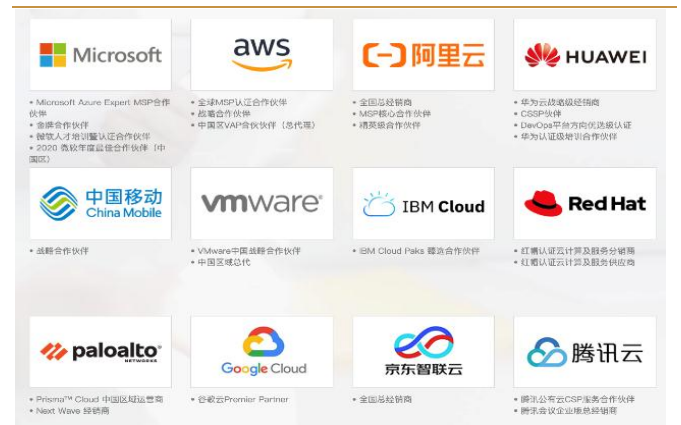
Microsoft

• Microsoft Azure Expert MSP合作伙伴
• 金牌合作伙伴
• 微软人才培训认证合作伙伴
• 2020 微软年度最佳合作伙伴（中国区）

aws

• 全球MSP认证合作伙伴
• 战略合作伙伴
• 中国区VAP合作伙伴（总代理）

阿里云

• 全国总经销商
• MSP核心合作伙伴
• 精英级合作伙伴

HUAWEI

• 华为云战略级经销商
• CSSP伙伴
• DevOps平台方向优选级认证
• 华为认证级培训合作伙伴

中国移动 China Mobile

• 战略合作伙伴

vmware

• VMware中国战略合作伙伴
• 中国区域总代

IBM Cloud

• IBM Cloud Paks 精选合作伙伴

Red Hat

• 红帽认证云计算及服务分销商
• 红帽认证云计算及服务供应商

paloalto NETWORKS

• Prisma™ Cloud 中国区域运营商
• Next Wave 经销商

Google Cloud

• 谷歌云Premier Partner

京东智联云

• 全国总经销商

腾讯云

• 腾讯公有云CSP服务合作伙伴
• 腾讯会议企业版总经销商